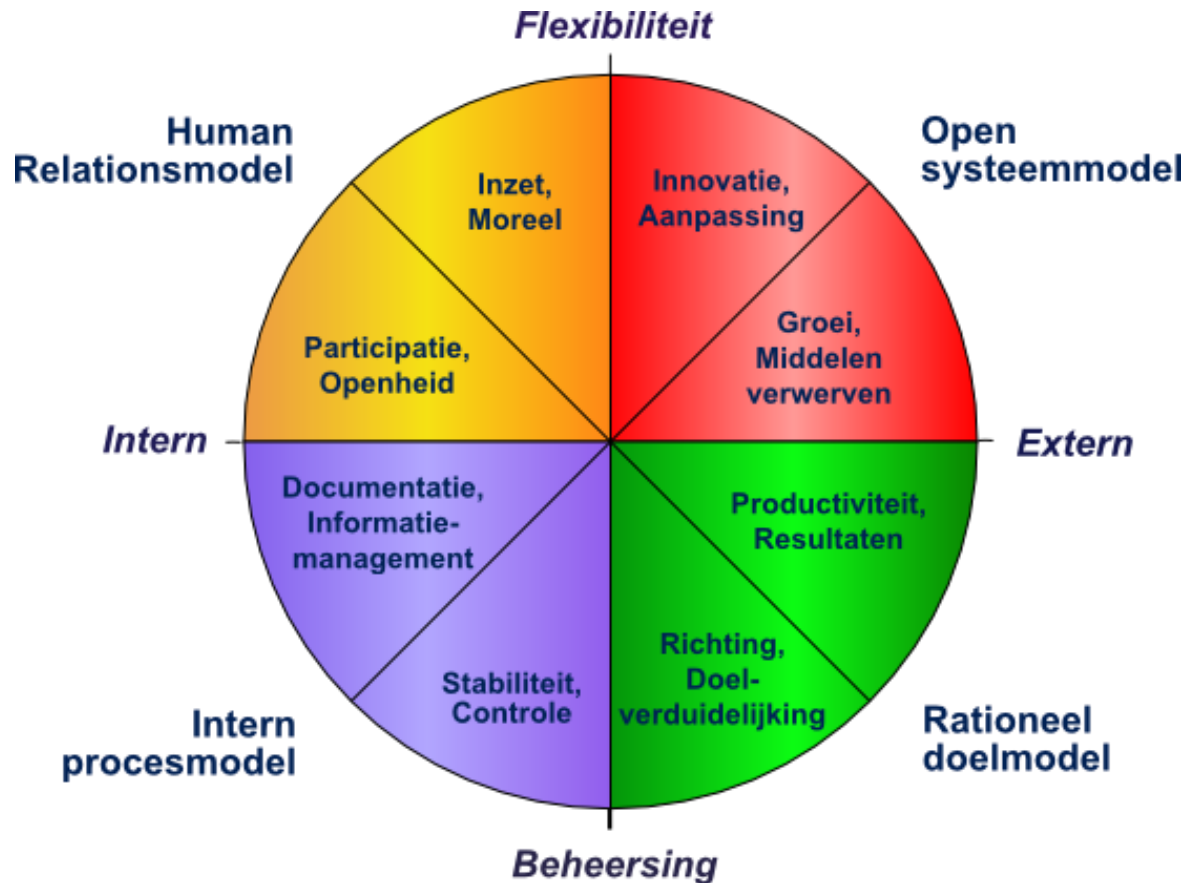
Flexibiliteit

Human Relationsmodel

Open systeemmodel

Inzet, Moreel

Innovatie, Aanpassing

Participatie, Openheid

Groei, Middelen verwerven

Intern

Extern

Documentatie, Informatiemanagement

Productiviteit, Resultaten

Stabiliteit, Controle

Richting, Doelverduidelijking

Intern procesmodel

Rationeel doelmodel

Beheersing